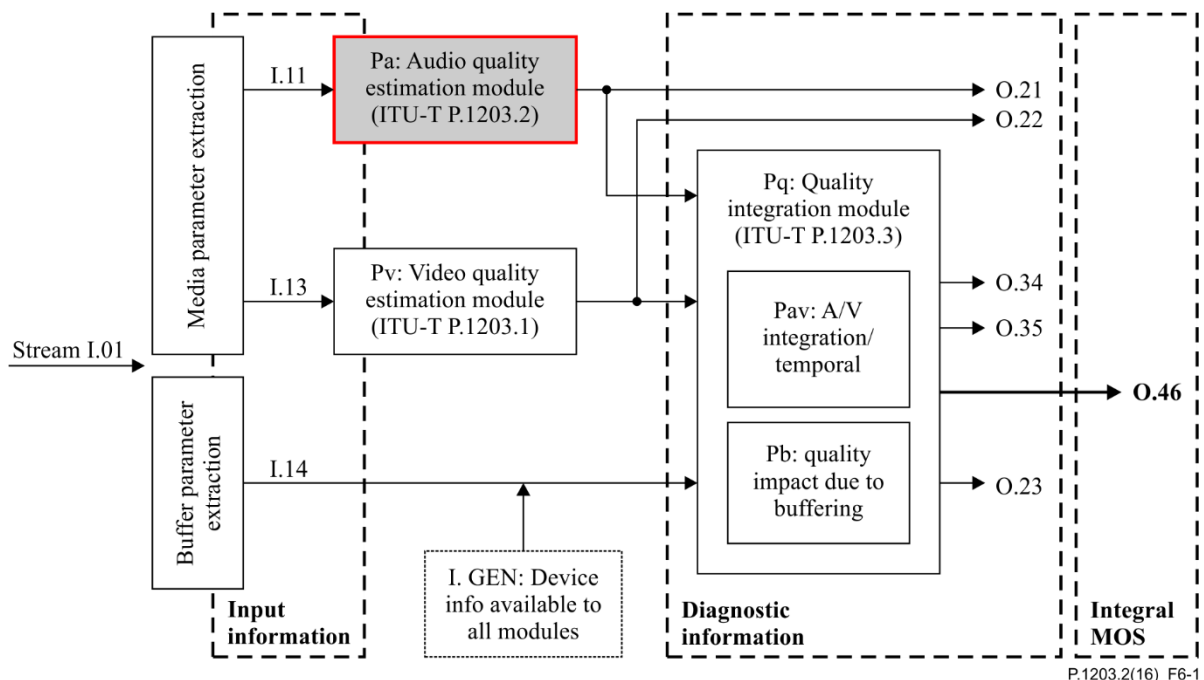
Media parameter extraction

I.11

Pa: Audio quality estimation module (ITU-T P.1203.2)

O.21

O.22

Pq: Quality integration module (ITU-T P.1203.3)

I.13

Pv: Video quality estimation module (ITU-T P.1203.1)

Pav: A/V integration/ temporal

O.34

O.35

Stream I.01

O.46

Buffer parameter extraction

I.14

Pb: quality impact due to buffering

O.23

I. GEN: Device info available to all modules

Input information

Diagnostic information

Integral MOS

P.1203.2(16)_F6-1